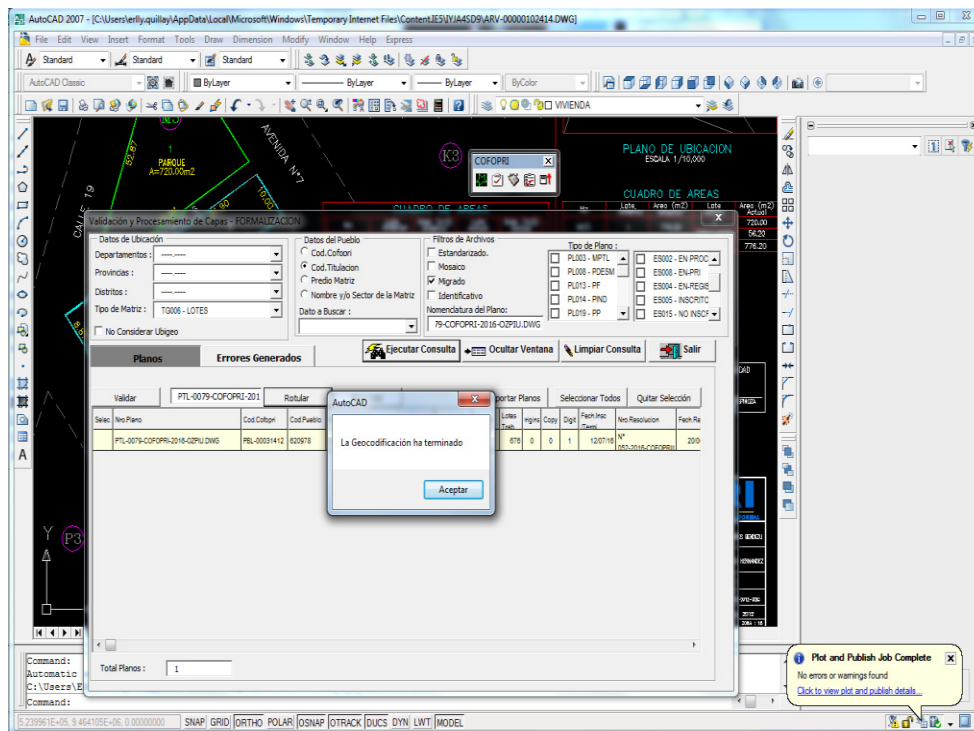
AutoCAD 2007 - [C:\Users\erlly.quillay\AppData\Local\Microsoft\Windows\Temporary Internet Files\Content.IE5\YJA4SD9\ARV-00000102414.DWG]

File Edit View Insert Format Tools Draw Dimension Modify Window Help Express

Standard Standard Standard

AutoCAD Classic ByLayer ByLayer ByLayer ByColor

VIVIENDA

52.87
PARQUE
A=720.00m2
AVENIDA N°7
CALLE 19
K3
COFOPRI
PLANO DE UBICACION
ESCALA 1/10,000
CUADRO DE AREAS
CUADRO DE AREAS
Lote Area (m2) Area (m2) Actual
720.00
54.20
776.20

Validación y Procesamiento de Capas - FORMALIZACION

Datos de Ubicación
Departamentos : -----
Provincias : -----
Distritos : -----
Tipo de Matriz : TG006 - LOTES
No Considerar Ubigeo

Datos del Pueblo
Cod.Cofoori
Cod.Titulacion
Predio Matriz
Nombre y/o Sector de la Matriz
Dato a Buscar :

Filtros de Archivos
Estandarizado.
Mosaico
Migrado
Identificativo
Nomenclatura del Plano:
79-COFOPRI-2016-OZPIU.DWG

Tipo de Plano :
PL003 - MPTL
PL008 - PDESM
PL013 - PF
PL014 - PIND
PL019 - PP
ES002 - EN PROC
ES008 - EN-PRI
ES004 - EN-REGIS
ES005 - INSCRITC
ES015 - NO INSCF

Ejecutar Consulta
Ocultar Ventana
Limpiar Consulta
Salir

Planos
Errores Generados

Validar
PTL-0079-COFOPRI-201
Rotular
portar Planos
Seleccionar Todos
Quitar Selección

| Selec | Nro.Plano | Cod.Cofopri | Cod.Pueblo | Lotes Tr... | ... | Copy | Digit | Fech.Insc | Nro.Resolucion | Fech.Re |
|---|---|---|---|---|---|---|---|---|---|---|
| | PTL-0079-COFOPRI-2016-OZPIU.DWG | PBL-00031412 | 620978 | 676 | 0 | 0 | 1 | 12/07/16 | N° 052-2016-COFOPRI | 20/0 |

AutoCAD
La Geocodificación ha terminado
Aceptar

Total Planos : 1

Command:
Automatic
C:\Users\E
Command:

5.239961E+05, 9.464105E+06, 0.00000000
SNAP GRID ORTHO POLAR OSNAP OTRACK DUCS DYN LWT MODEL

Plot and Publish Job Complete
No errors or warnings found
Click to view plot and publish details...

P3
Y
X